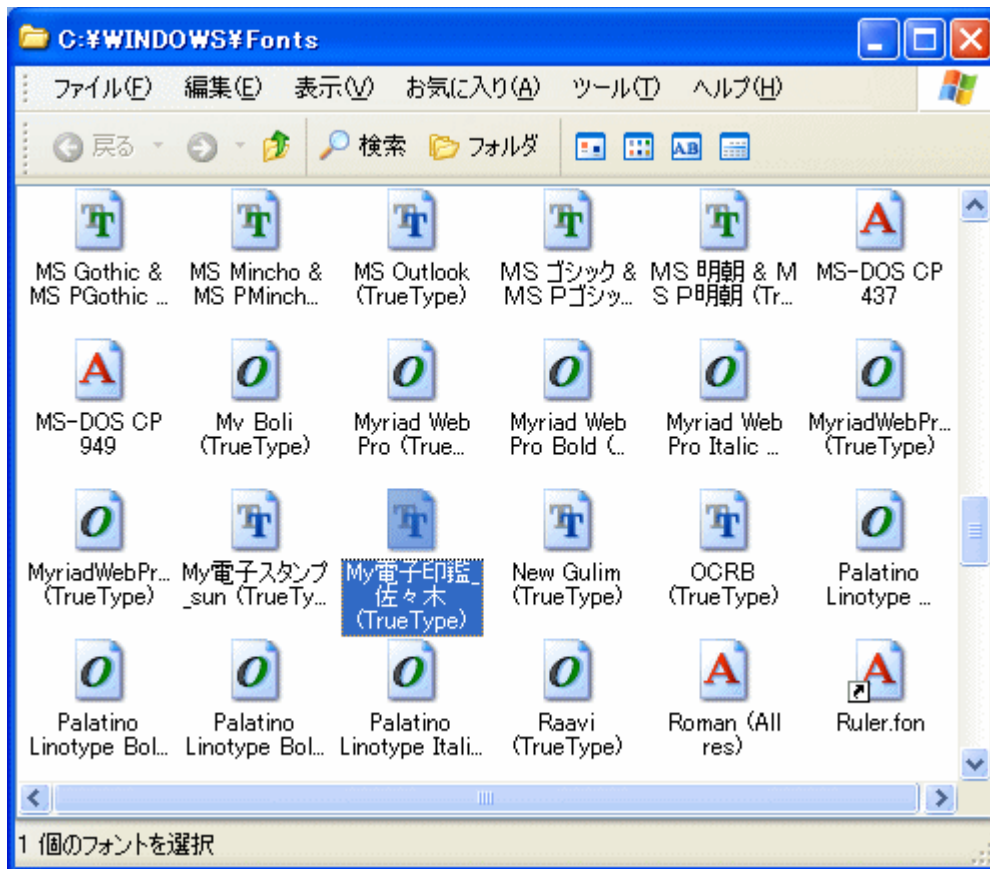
C:¥WINDOWS¥Fonts

ファイル(F) 編集(E) 表示(V) お気に入り(A) ツール(T) ヘルプ(H)

戻る 検索 フォルダ

MS Gothic & MS PGothic ...
MS Mincho & MS PMinch...
MS Outlook (TrueType)
MS ゴシック & MS Pゴシッ...
MS 明朝 & MS P明朝 (Tr...
MS-DOS CP 437

MS-DOS CP 949
Mv Boli (TrueType)
Myriad Web Pro (True...
Myriad Web Pro Bold (...
Myriad Web Pro Italic ...
MyriadWebPr... (TrueType)

MyriadWebPr... (TrueType)
My電子スタンプ_sun (TrueTy...
My電子印鑑_佐々木 (TrueType)
New Gulim (TrueType)
OCRB (TrueType)
Palatino Linotype ...

Palatino Linotype Bol...
Palatino Linotype Bol...
Palatino Linotype Itali...
Raavi (TrueType)
Roman (All res)
Ruler.fon

1 個のフォントを選択